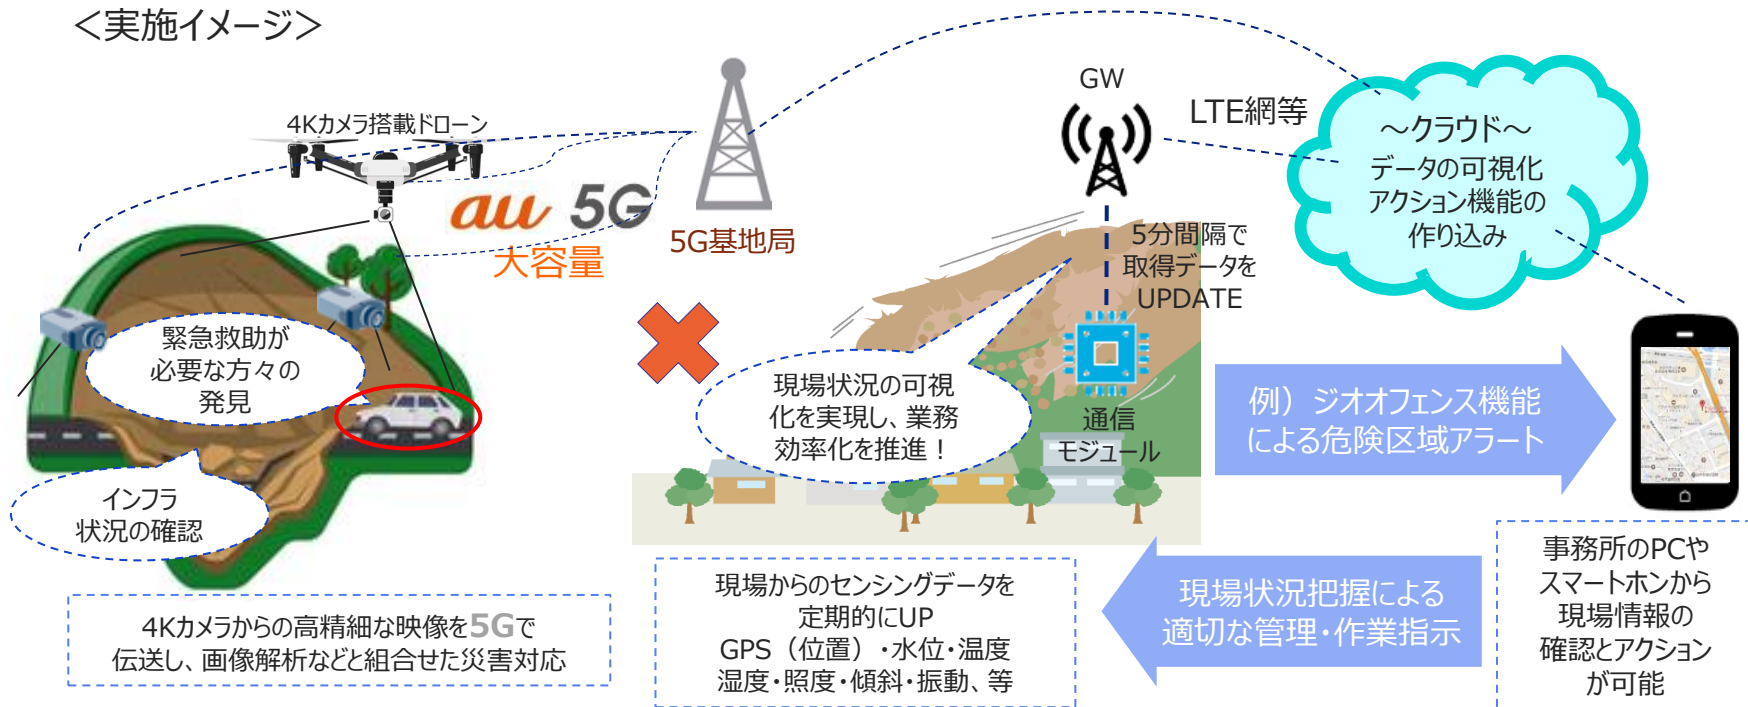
<実施イメージ>

4Kカメラ搭載ドローン

au 5G
大容量

5G基地局

GW

LTE網等

～クラウド～
データの可視化
アクション機能の
作り込み

緊急救助が
必要な方々の
発見

インフラ
状況の確認

5分間隔で
取得データを
UPDATE

現場状況の可視
化を実現し、業務
効率化を推進！

通信
モジュール

例）ジオフェンス機能
による危険区域アラート

4Kカメラからの高精細な映像を5Gで
伝送し、画像解析などと組合せた災害対応

現場からのセンシングデータを
定期的にUP
GPS（位置）・水位・温度
湿度・照度・傾斜・振動、等

現場状況把握による
適切な管理・作業指示

事務所のPCや
スマートホンから
現場情報の
確認とアクション
が可能